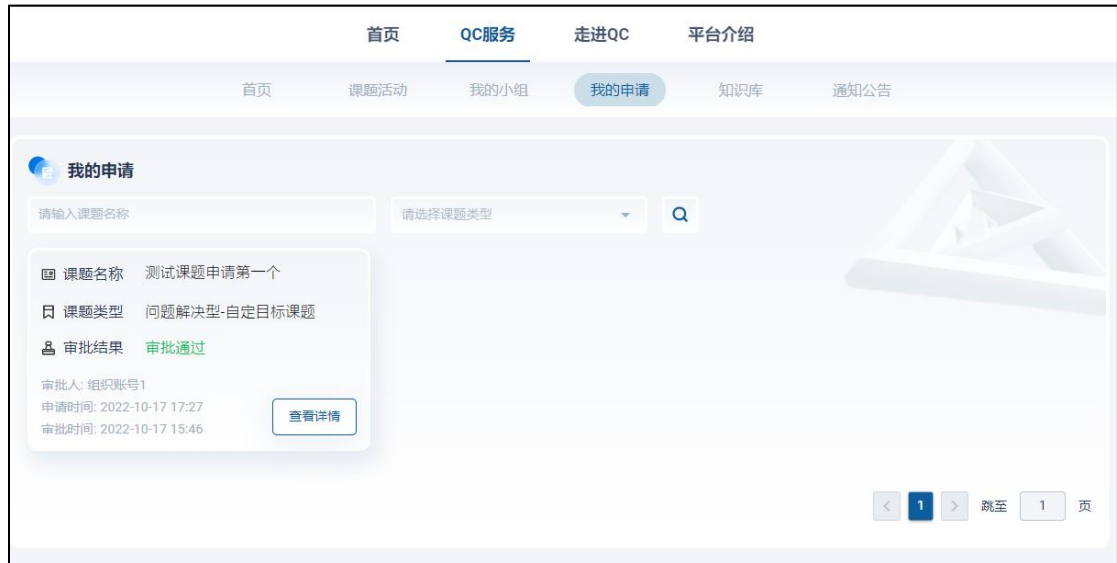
首页 QC服务 走进QC 平台介绍

首页 课题活动 我的小组 我的申请 知识库 通知公告

我的申请

请输入课题名称

请选择课题类型

课题名称 测试课题申请第一个

课题类型 问题解决型-自定目标课题

审批结果 审批通过

审批人: 组织账号1
申请时间: 2022-10-17 17:27
审批时间: 2022-10-17 15:46

查看详情

< 1 > 跳至 1 页